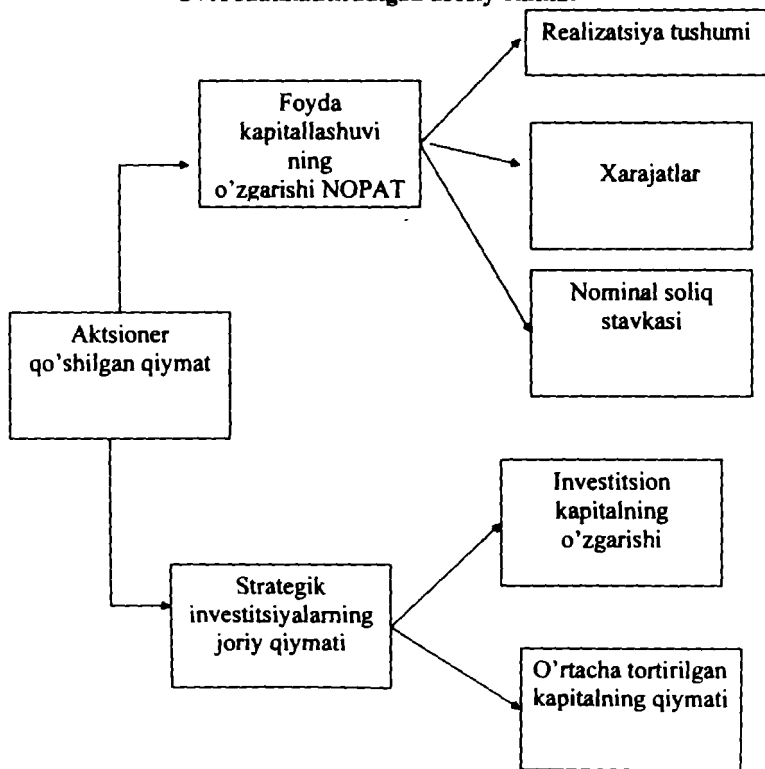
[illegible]

Realizatsiya tushumi

Foyda kapitallashuvi ning o'zgarishi NOPAT

Xarajatlar

Nominal soliq stavkasi

Aktsioner qo'shilgan qiymat

Investitsion kapitalning o'zgarishi

Strategik investitsiyalarning joriy qiymati

O'rtacha tortirilgan kapitalning qiymati